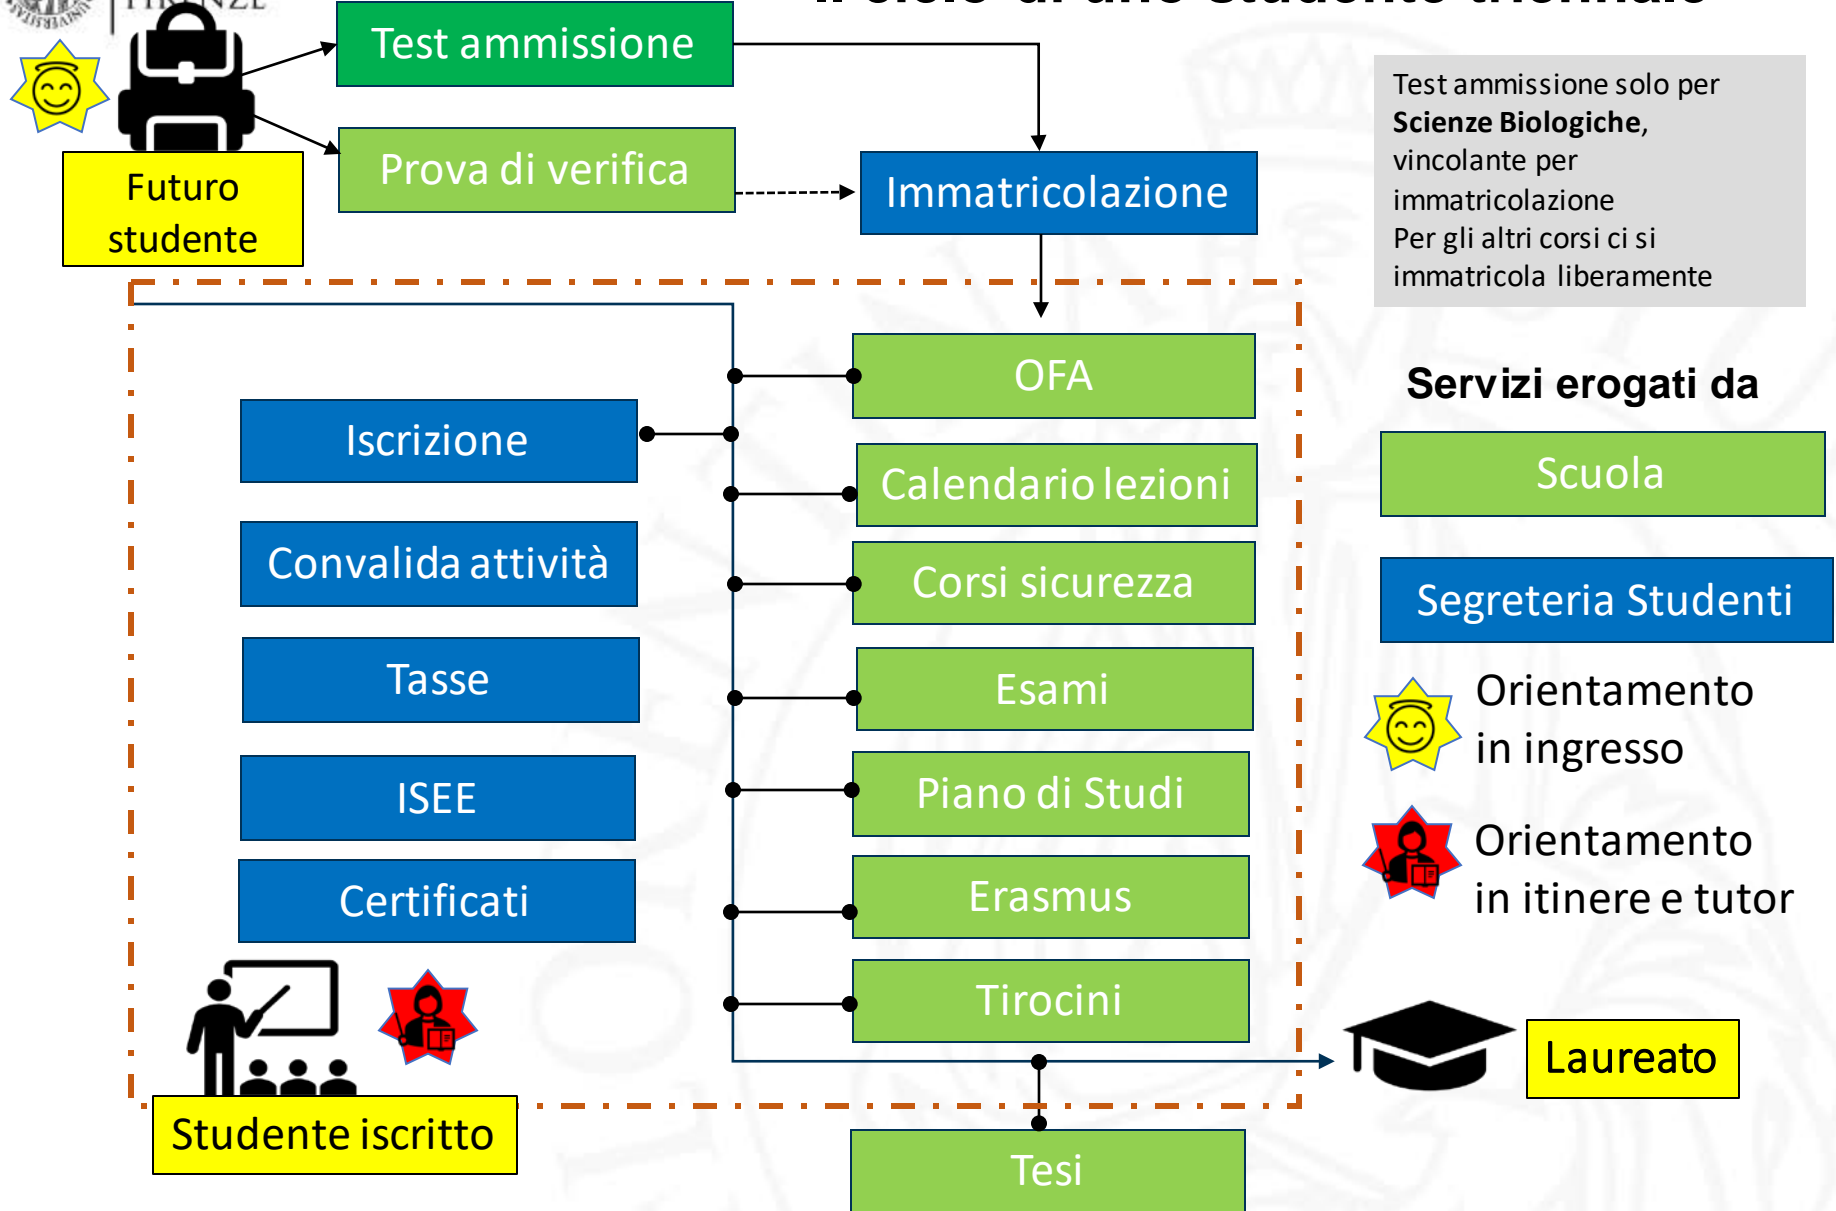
Test ammissione

Prova di verifica

Futuro studente

Immatricolazione

Test ammissione solo per **Scienze Biologiche**, vincolante per immatricolazione
Per gli altri corsi ci si immatricola liberamente

OFA

Iscrizione

Calendario lezioni

Convalida attività

Corsi sicurezza

Tasse

Esami

ISEE

Piano di Studi

Certificati

Erasmus

Tirocini

Studente iscritto

Tesi

Servizi erogati da

Scuola

Segreteria Studenti

Orientamento in ingresso

Orientamento in itinere e tutor

Laureato